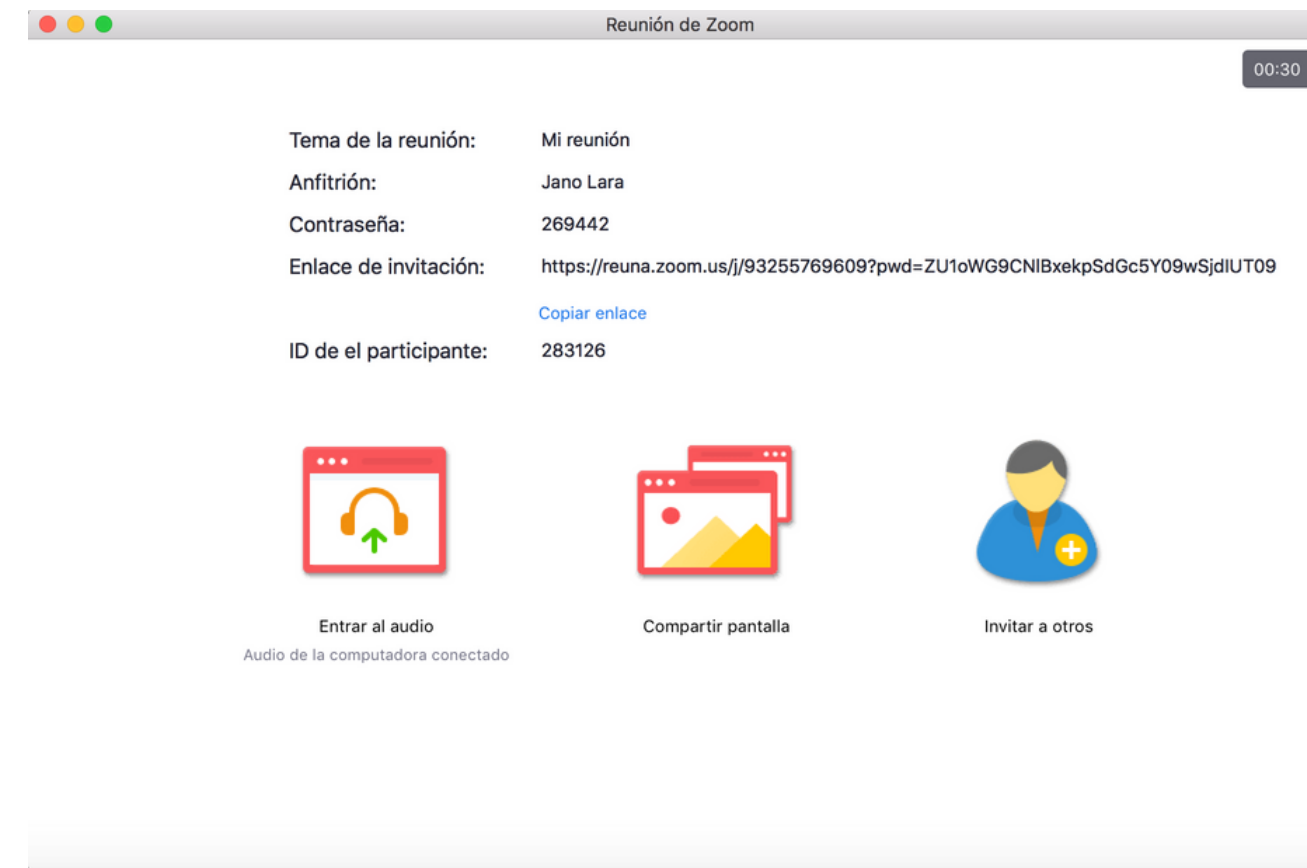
Reunión de Zoom

00:30

Tema de la reunión: Mi reunión

Anfitrión: Jano Lara

Contraseña: 269442

Enlace de invitación: https://reuna.zoom.us/j/93255769609?pwd=ZU1oWG9CNlBxekpSdGc5Y09wSjdlUT09

Copiar enlace

ID de el participante: 283126

Entrar al audio

Audio de la computadora conectado

Compartir pantalla

Invitar a otros